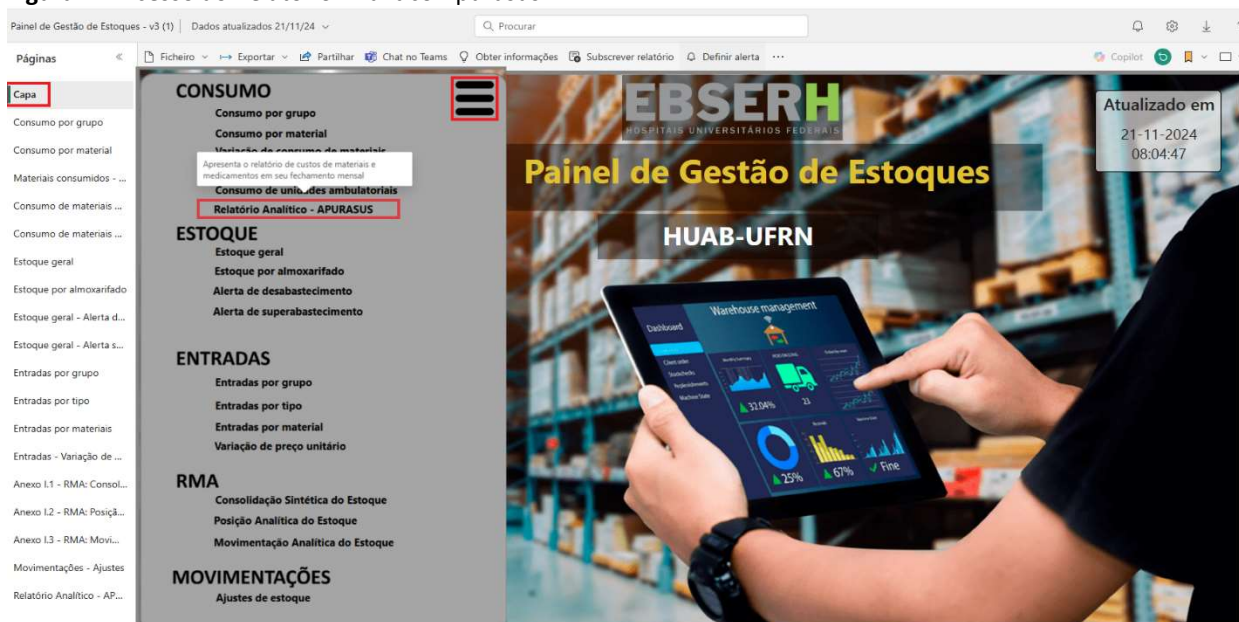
Painel de Gestão de Estoques - v3 (1) | Dados atualizados 21/11/24

Procurar

Páginas

Ficheiro Exportar Partilhar Chat no Teams Obter informações Subscrever relatório Definir alerta ...

Copilot

Capa
Consumo por grupo
Consumo por material
Materiais consumidos - ...
Consumo de materiais ...
Consumo de materiais ...
Estoque geral
Estoque por almoxarifado
Estoque geral - Alerta d...
Estoque geral - Alerta s...
Entradas por grupo
Entradas por tipo
Entradas por materiais
Entradas - Variação de ...
Anexo I.1 - RMA: Consol...
Anexo I.2 - RMA: Posiçã...
Anexo I.3 - RMA: Movi...
Movimentações - Ajustes
Relatório Analítico - AP...

CONSUMO
Consumo por grupo
Consumo por material
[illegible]
Apresenta o relatório de custos de materiais e medicamentos em seu fechamento mensal
Consumo de unidades ambulatoriais
Relatório Analítico - APURASUS

ESTOQUE
Estoque geral
Estoque por almoxarifado
Alerta de desabastecimento
Alerta de superabastecimento

ENTRADAS
Entradas por grupo
Entradas por tipo
Entradas por material
Variação de preço unitário

RMA
Consolidação Sintética do Estoque
Posição Analítica do Estoque
Movimentação Analítica do Estoque

MOVIMENTAÇÕES
Ajustes de estoque

EBSERH
HOSPITAIS UNIVERSITÁRIOS FEDERAIS

Painel de Gestão de Estoques

HUAB-UFRN

Atualizado em
21-11-2024
08:04:47

Warehouse management
Dashboard
32.04%
25%
67%
Fine